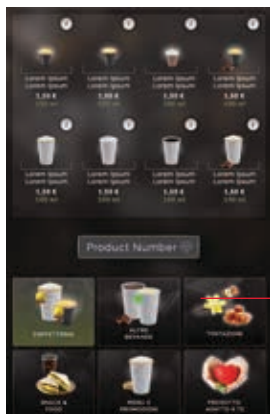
?
?
?
?

Lorem ipsum Lorem ipsum
1,50 €
150 ml

Lorem ipsum Lorem ipsum
1,50 €
150 ml

Lorem ipsum Lorem ipsum
1,50 €
150 ml

Lorem ipsum Lorem ipsum
1,50 €
150 ml

?
?
?
?

Lorem ipsum Lorem ipsum
1,50 €
150 ml

Lorem ipsum Lorem ipsum
1,50 €
150 ml

Lorem ipsum Lorem ipsum
1,50 €
150 ml

Lorem ipsum Lorem ipsum
1,50 €
150 ml

Product Number

CAFFETTERIA

ALTRE BEVANDE

TENTAZIONI

SNACK & FOOD

MENU E PROMOZIONI

PRODOTTI ADOTTATI